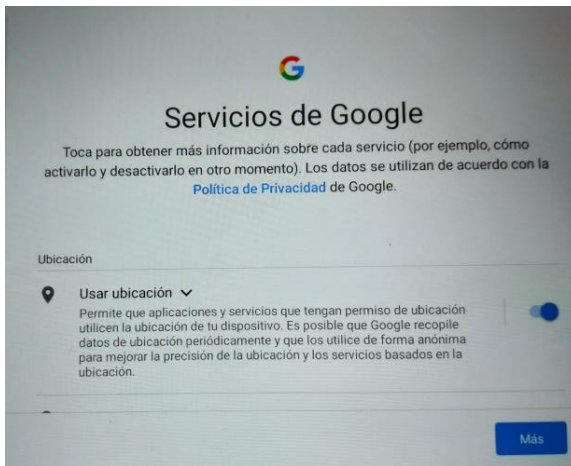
G

Servicios de Google

Toca para obtener más información sobre cada servicio (por ejemplo, cómo activarlo y desactivarlo en otro momento). Los datos se utilizan de acuerdo con la Política de Privacidad de Google.

Ubicación

Usar ubicación

Permite que aplicaciones y servicios que tengan permiso de ubicación utilicen la ubicación de tu dispositivo. Es posible que Google recopile datos de ubicación periódicamente y que los utilice de forma anónima para mejorar la precisión de la ubicación y los servicios basados en la ubicación.

Más